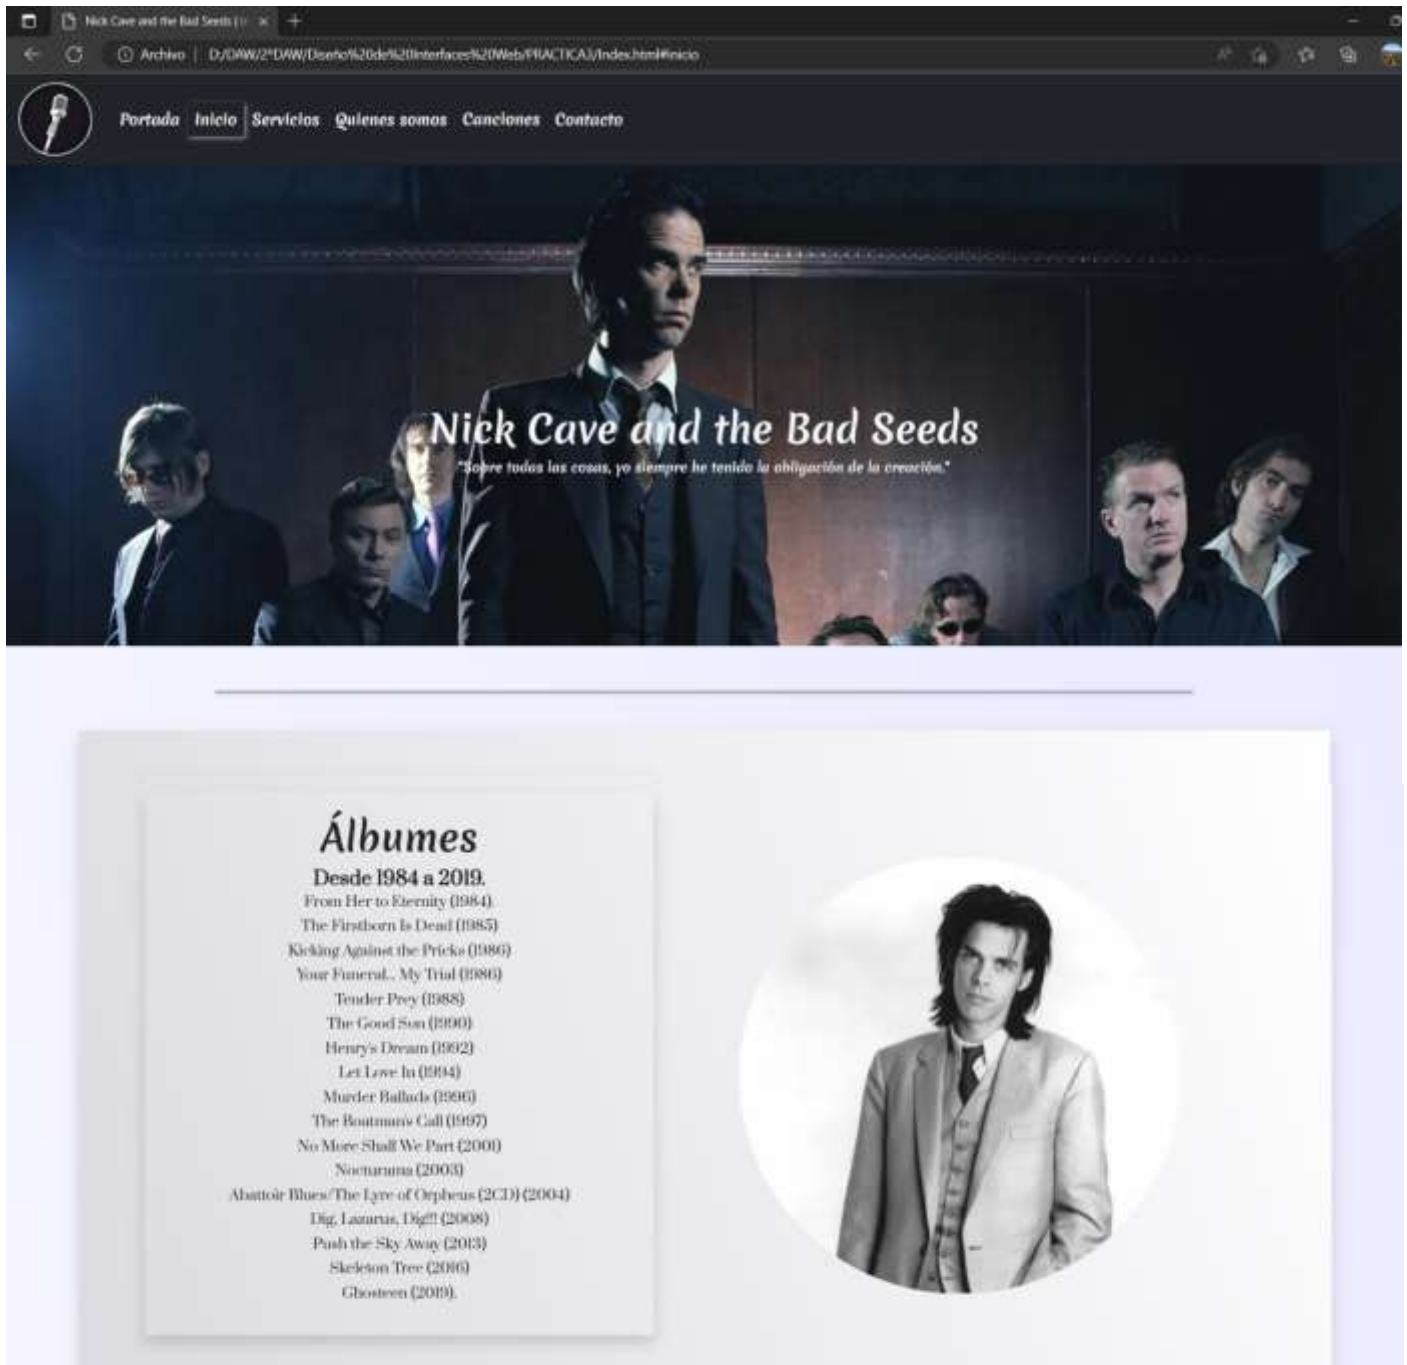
Nick Cave and the Bad Seeds | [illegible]

Archivo | D:/DAW/2ºDAW/Diseño%20de%20Interfaces%20Web/PRACTICA3/index.html#inicio

Portada Inicio Servicios Quienes somos Canciones Contacto

Nick Cave and the Bad Seeds

"Sobre todas las cosas, yo siempre he tenido la obligación de la creación."

Álbumes

Desde 1984 a 2019.

From Her to Eternity (1984).
The Firstborn Is Dead (1985)
Kicking Against the Pricks (1986)
Your Funeral... My Trial (1986)
Tender Prey (1988)
The Good Son (1990)
Henry's Dream (1992)
Let Love In (1994)
Murder Ballads (1996)
The Boatman's Call (1997)
No More Shall We Part (2001)
Nocturama (2003)
Abattoir Blues/The Lyre of Orpheus (2CD) (2004)
Dig, Lazarus, Dig!!! (2008)
Push the Sky Away (2013)
Skeleton Tree (2016)
Ghosteen (2019).